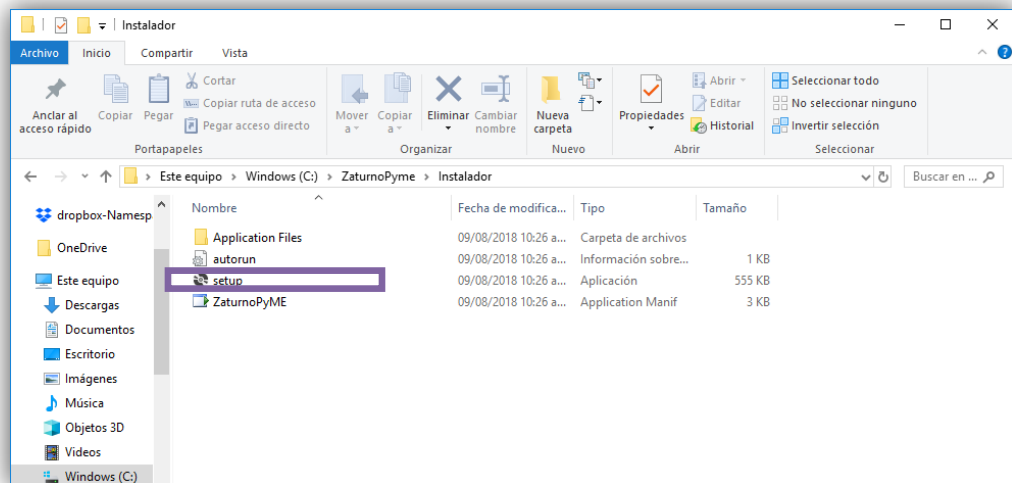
Instalador

Archivo Inicio Compartir Vista

Anclar al acceso rápido
Copiar
Pegar
Cortar
Copiar ruta de acceso
Pegar acceso directo
Portapapeles

Mover a
Copiar a
Eliminar
Cambiar nombre
Organizar

Nueva carpeta
Nuevo

Propiedades
Abrir
Editar
Historial
Abrir

Seleccionar todo
No seleccionar ninguno
Invertir selección
Seleccionar

Este equipo > Windows (C:) > ZaturnoPyme > Instalador

Buscar en ...

dropbox-Namesp
OneDrive
Este equipo
Descargas
Documentos
Escritorio
Imágenes
Música
Objetos 3D
Videos
Windows (C:)

| Nombre | Fecha de modifica... | Tipo | Tamaño |
|---|---|---|---|
| Application Files | 09/08/2018 10:26 a... | Carpeta de archivos | |
| autorun | 09/08/2018 10:26 a... | Información sobre... | 1 KB |
| setup | 09/08/2018 10:26 a... | Aplicación | 555 KB |
| ZaturnoPyME | 09/08/2018 10:26 a... | Application Manif | 3 KB |